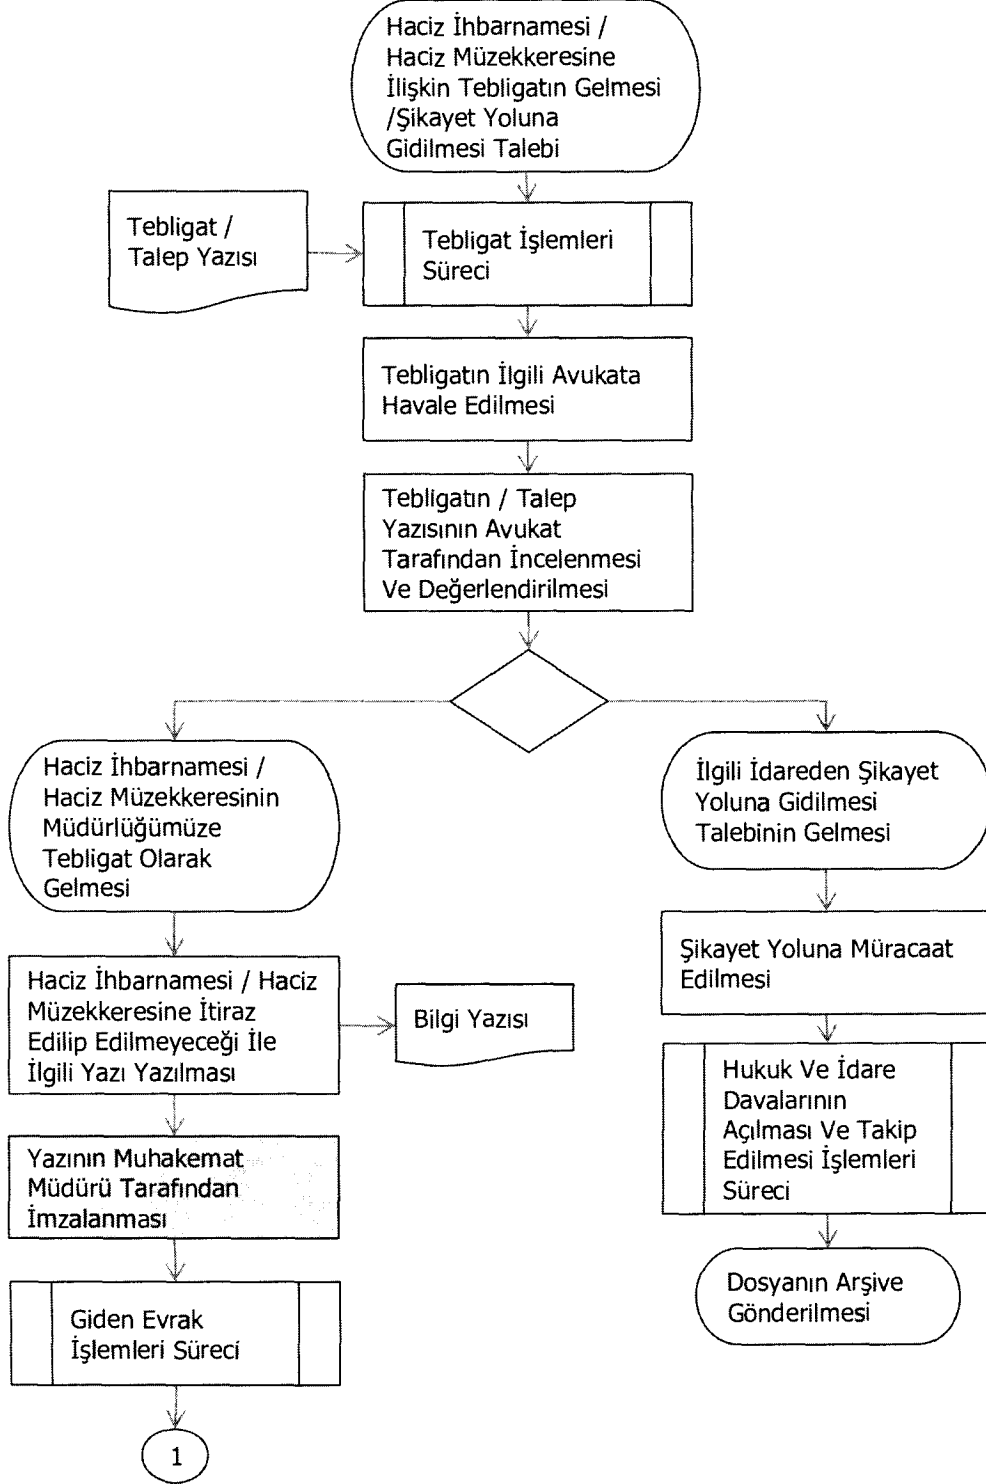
Haciz İhbarnamesi / Haciz Müzekkeresine İlişkin Tebligatın Gelmesi /Şikayet Yoluna Gidilmesi Talebi

Tebligat / Talep Yazısı

Tebligat İşlemleri Süreci

Tebligatın İlgili Avukata Havale Edilmesi

Tebligatın / Talep Yazısının Avukat Tarafından İncelenmesi Ve Değerlendirilmesi

Haciz İhbarnamesi / Haciz Müzekkeresinin Müdürlüğümüze Tebligat Olarak Gelmesi

Haciz İhbarnamesi / Haciz Müzekkeresine İtiraz Edilip Edilmeyeceği İle İlgili Yazı Yazılması

Bilgi Yazısı

Yazının Muhakemat Müdürü Tarafından İmzalanması

Giden Evrak İşlemleri Süreci

1

İlgili İdareden Şikayet Yoluna Gidilmesi Talebinin Gelmesi

Şikayet Yoluna Müracaat Edilmesi

Hukuk Ve İdare Davalarının Açılması Ve Takip Edilmesi İşlemleri Süreci

Dosyanın Arşive Gönderilmesi